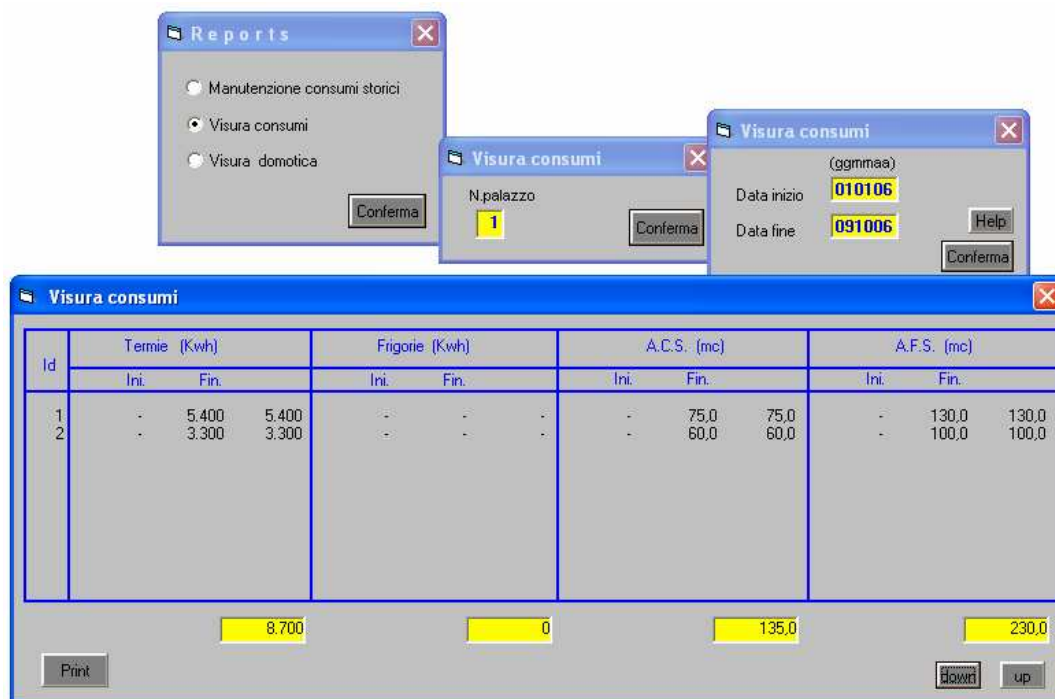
Reports

Manutenzione consumi storici

Visura consumi

Visura domotica

Conferma

Visura consumi

N.palazzo

1

Conferma

Visura consumi

(ggmmaa)

Data inizio 010106

Data fine 091006

Help

Conferma

Visura consumi

| Id | Termie (Kwh) Ini. | Fin. | | Frigorie (Kwh) Ini. | Fin. | | A.C.S. (mc) Ini. | Fin. | | A.F.S. (mc) Ini. | Fin. | |
|---|---|---|---|---|---|---|---|---|---|---|---|---|
| 1 | - | 5.400 | 5.400 | - | - | - | - | 75,0 | 75,0 | - | 130,0 | 130,0 |
| 2 | - | 3.300 | 3.300 | - | - | - | - | 60,0 | 60,0 | - | 100,0 | 100,0 |

8.700

0

135,0

230,0

Print

down

up